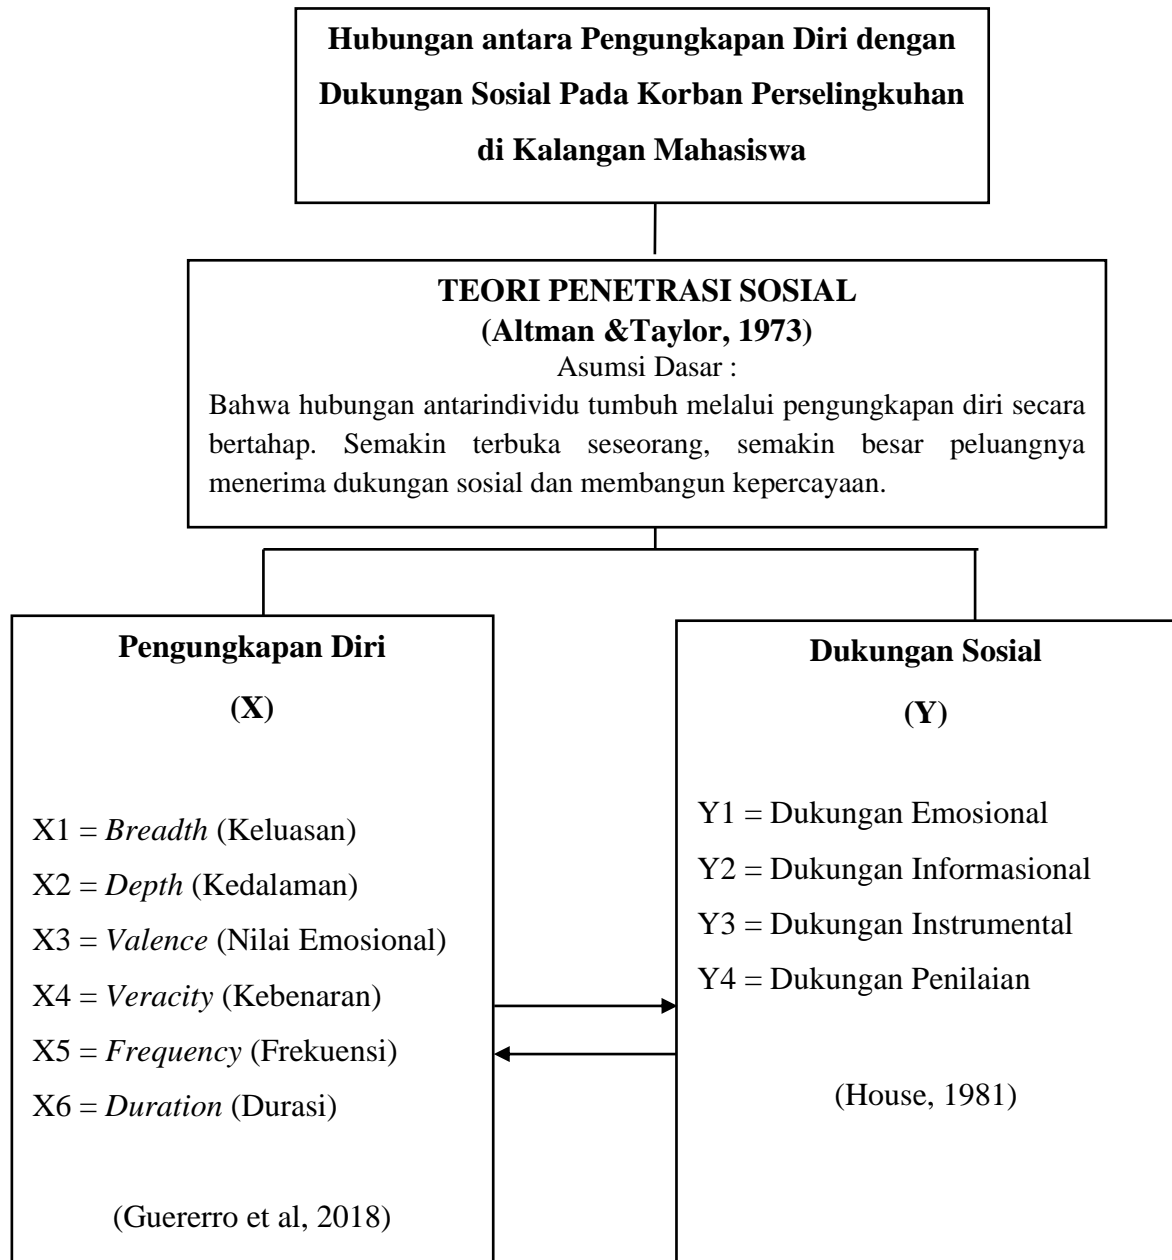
Hubungan antara Pengungkapan Diri dengan Dukungan Sosial Pada Korban Perselingkuhan di Kalangan Mahasiswa

TEORI PENETRASI SOSIAL
(Altman &Taylor, 1973)
Asumsi Dasar :
Bahwa hubungan antarindividu tumbuh melalui pengungkapan diri secara bertahap. Semakin terbuka seseorang, semakin besar peluangnya menerima dukungan sosial dan membangun kepercayaan.

Pengungkapan Diri
(X)

X1 = Breadth (Keluasan)
X2 = Depth (Kedalaman)
X3 = Valence (Nilai Emosional)
X4 = Veracity (Kebenaran)
X5 = Frequency (Frekuensi)
X6 = Duration (Durasi)

(Guererro et al, 2018)

Dukungan Sosial
(Y)

Y1 = Dukungan Emosional
Y2 = Dukungan Informasional
Y3 = Dukungan Instrumental
Y4 = Dukungan Penilaian

(House, 1981)